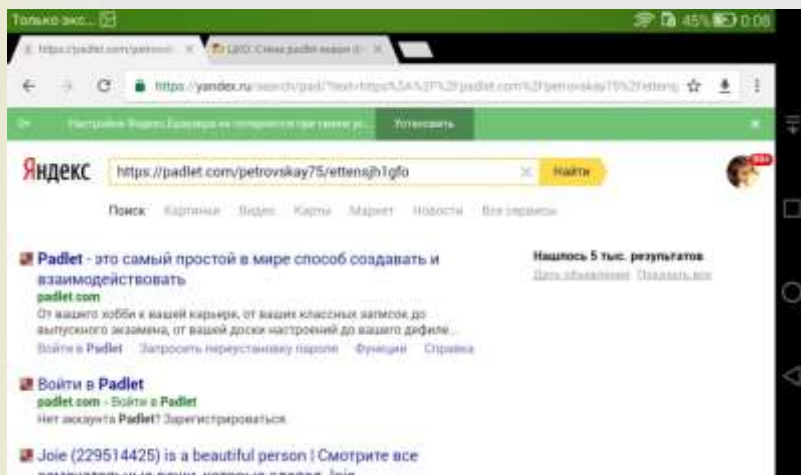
Только экс...

45% 0:08

https://padlet.com/petrovsk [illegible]

ЦОО: Стена padlet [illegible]

https://yandex.ru/search/pad/?text=https%3A%2F%2Fpadlet.com%2Fpetrovskay75%2Fettens

Настройте Яндекс.Браузер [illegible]

Установить

Яндекс

https://padlet.com/petrovskay75/ettensjh1gfo

Найти

Поиск Картинки Видео Карты Маркет Новости Все сервисы

Padlet - это самый простой в мире способ создавать и взаимодействовать

padlet.com

От вашего хобби к вашей карьере, от ваших классных записок до выпускного экзамена, от вашей доски настроений до вашего дефиле...

Войти в Padlet Запросить переустановку пароля Функции Справка

Нашлось 5 тыс. результатов

Дать объявление Показать все

Войти в Padlet

padlet.com › Войти в Padlet

Нет аккаунта Padlet? Зарегистрироваться.

Joie (229514425) is a beautiful person | Смотрите все

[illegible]